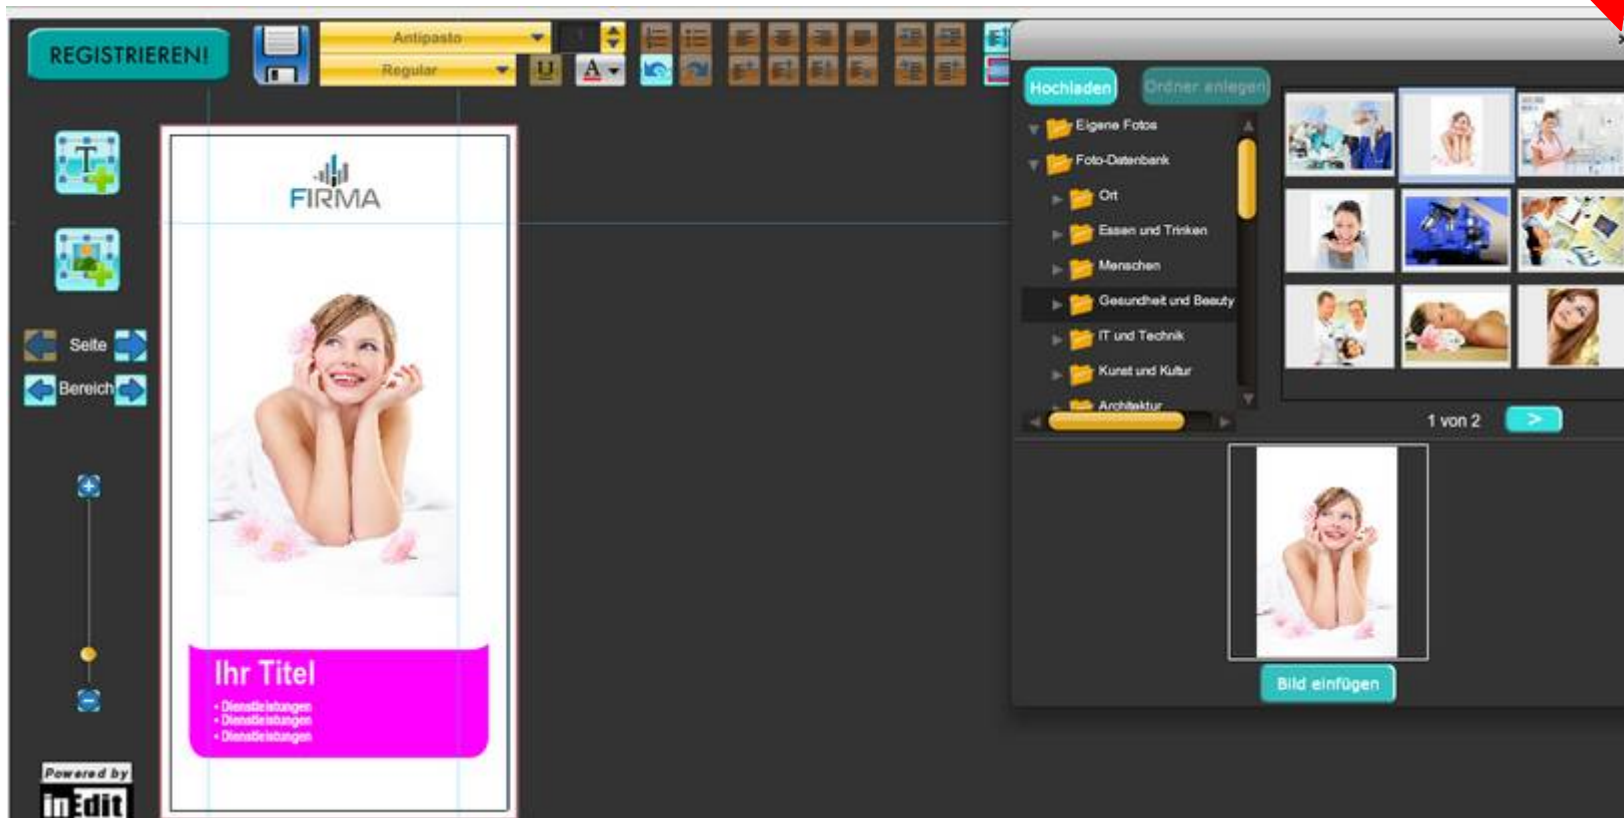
REGISTRIEREN!

Antipasto

Regular

1

Seite

Bereich

FIRMA

Ihr Titel

• Dienstleistungen
• Dienstleistungen
• Dienstleistungen

Powered by

inEdit

Hochladen

Ordner anlegen

Eigene Fotos

Foto-Datenbank

Ort

Essen und Trinken

Menschen

Gesundheit und Beauty

IT und Technik

Kunst und Kultur

Architektur

1 von 2

>

Bild einfügen